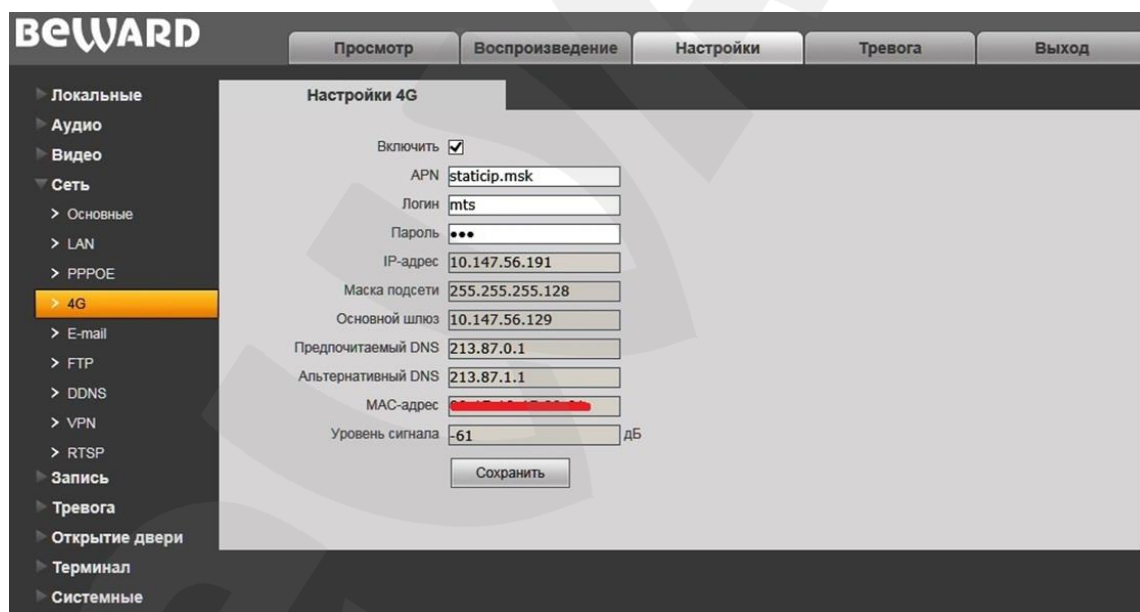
BEWARD

Просмотр | Воспроизведение | Настройки | Тревога | Выход

Локальные
Аудио
Видео
Сеть
> Основные
> LAN
> PPPOE
> 4G
> E-mail
> FTP
> DDNS
> VPN
> RTSP
Запись
Тревога
Открытие двери
Терминал
Системные

Настройки 4G

Включить ☑
APN staticip.msk
Логин mts
Пароль •••
IP-адрес 10.147.56.191
Маска подсети 255.255.255.128
Основной шлюз 10.147.56.129
Предпочитаемый DNS 213.87.0.1
Альтернативный DNS 213.87.1.1
MAC-адрес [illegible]
Уровень сигнала -61 дБ

Сохранить